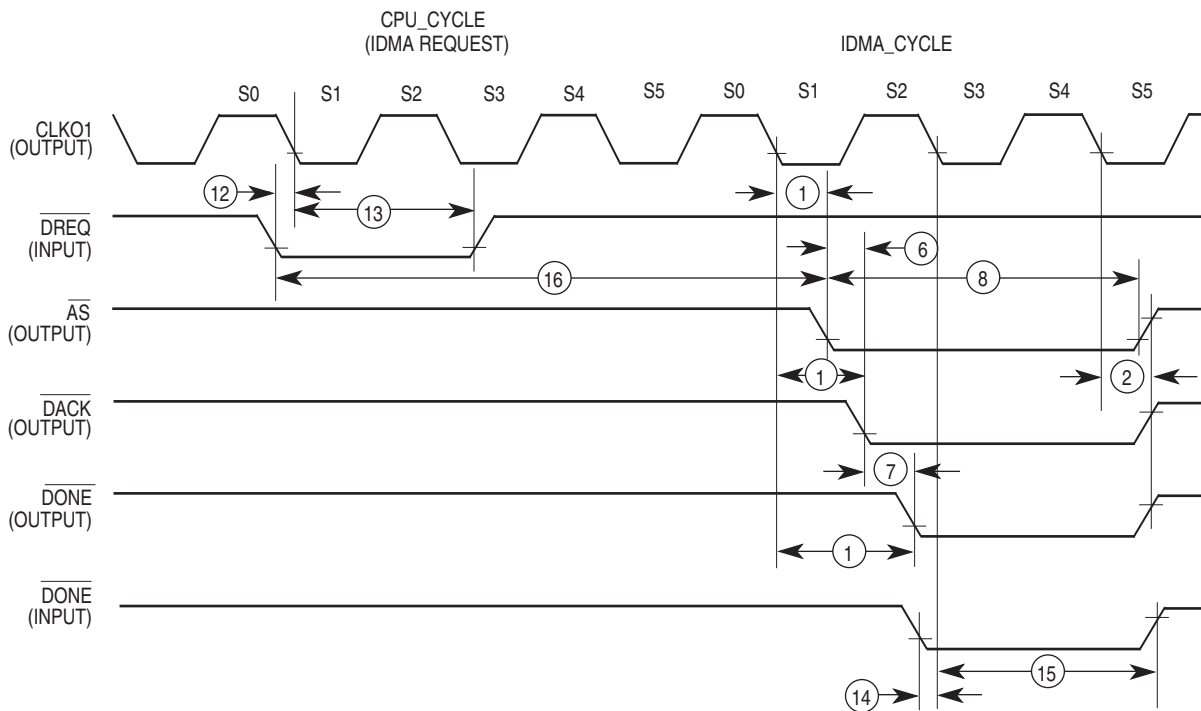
CPU_CYCLE
(IDMA REQUEST)

IDMA_CYCLE

S0 S1 S2 S3 S4 S5 S0 S1 S2 S3 S4 S5

CLKO1
(OUTPUT)

12 13 1

$\overline{DREQ}$
(INPUT)

6

16 8

$\overline{AS}$
(OUTPUT)

1 2

$\overline{DACK}$
(OUTPUT)

7

$\overline{DONE}$
(OUTPUT)

1

$\overline{DONE}$
(INPUT)

15

14